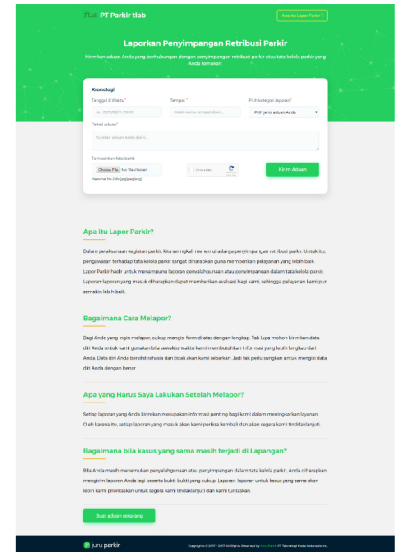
PT Parkir Hub

Laporkan Penyimpangan Retribusi Parkir

Kirimkan aduan Anda yang berhubungan dengan penyimpangan retribusi parkir atau tata kelola parkir yang Anda temukan

Kronologi

Tanggal Kejadian *

Tempat *

Pilih kategori aduan *

Kirim Aduan

Apa itu Lapor Parkir?

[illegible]

Bagaimana Cara Melapor?

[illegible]

Apa yang Harus Saya Lakukan Setelah Melapor?

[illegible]

Bagaimana bila kasus yang sama masih terjadi di Lapangan?

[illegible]

juru parkir

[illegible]